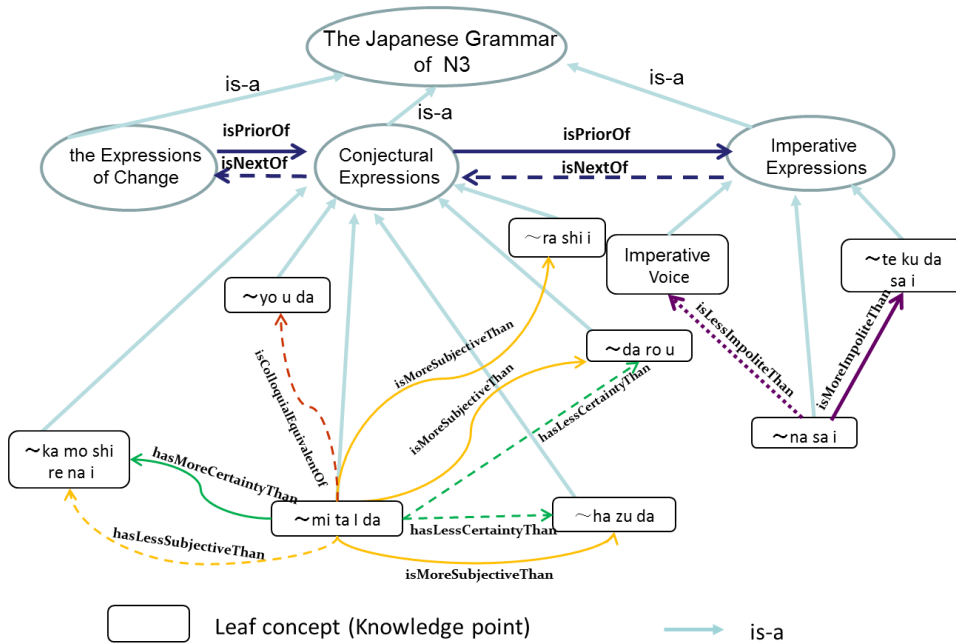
The Japanese Grammar of N3

is-a

is-a

is-a

the Expressions of Change

isPriorOf

isNextOf

Conjectural Expressions

isPriorOf

isNextOf

Imperative Expressions

～ra shi i

Imperative Voice

～te ku da sa i

～yo u da

isMoreSubjectiveThan

isLessImpoliteThan

isMoreImpoliteThan

isColloquialEquivalentOf

isMoreSubjectiveThan

～da ro u

hasLessCertaintyThan

～na sa i

～ka mo shi re na i

hasMoreCertaintyThan

～mi ta I da

hasLessCertaintyThan

～ha zu da

hasLessSubjectiveThan

isMoreSubjectiveThan

Leaf concept (Knowledge point)

is-a